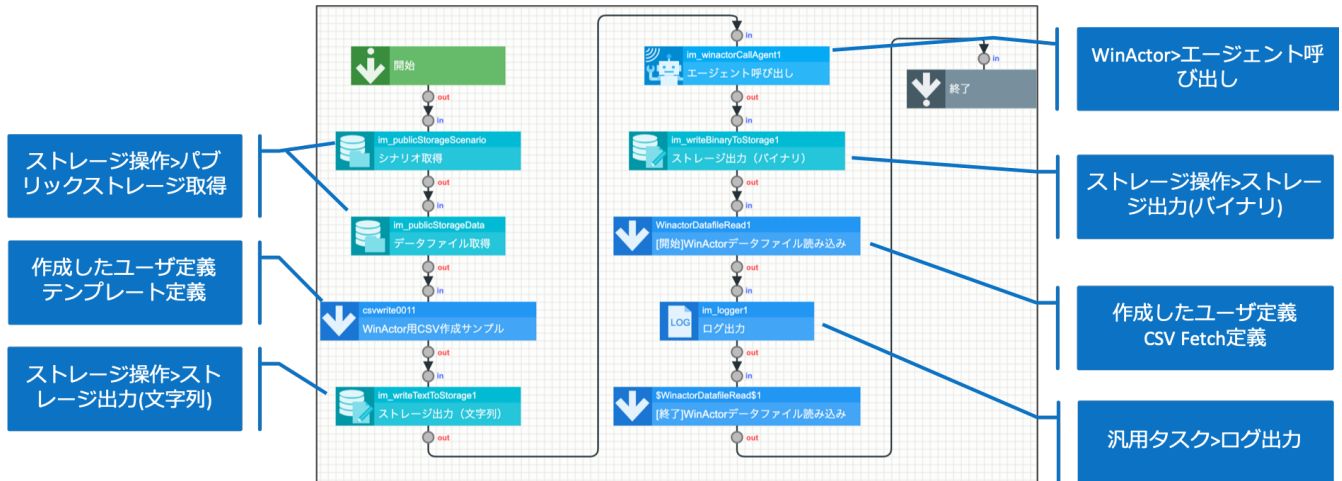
ストレージ操作>パブリックストレージ取得

作成したユーザ定義テンプレート定義

ストレージ操作>ストレージ出力(文字列)

開始

out

in

im_publicStorageScenario
シナリオ取得

out

in

im_publicStorageData
データファイル取得

out

in

csvwrite0011
WinActor用CSV作成サンプル

out

in

im_writeTextToStorage1
ストレージ出力（文字列）

out

in

im_winactorCallAgent1
エージェント呼び出し

out

in

im_writeBinaryToStorage1
ストレージ出力（バイナリ）

out

in

WinactorDatafileRead1
[開始]WinActorデータファイル読み込み

out

in

im_logger1
LOG
ログ出力

out

in

$WinactorDatafileRead$1
[終了]WinActorデータファイル読み込み

out

in

終了

WinActor>エージェント呼び出し

ストレージ操作>ストレージ出力(バイナリ)

作成したユーザ定義CSV Fetch定義

汎用タスク>ログ出力